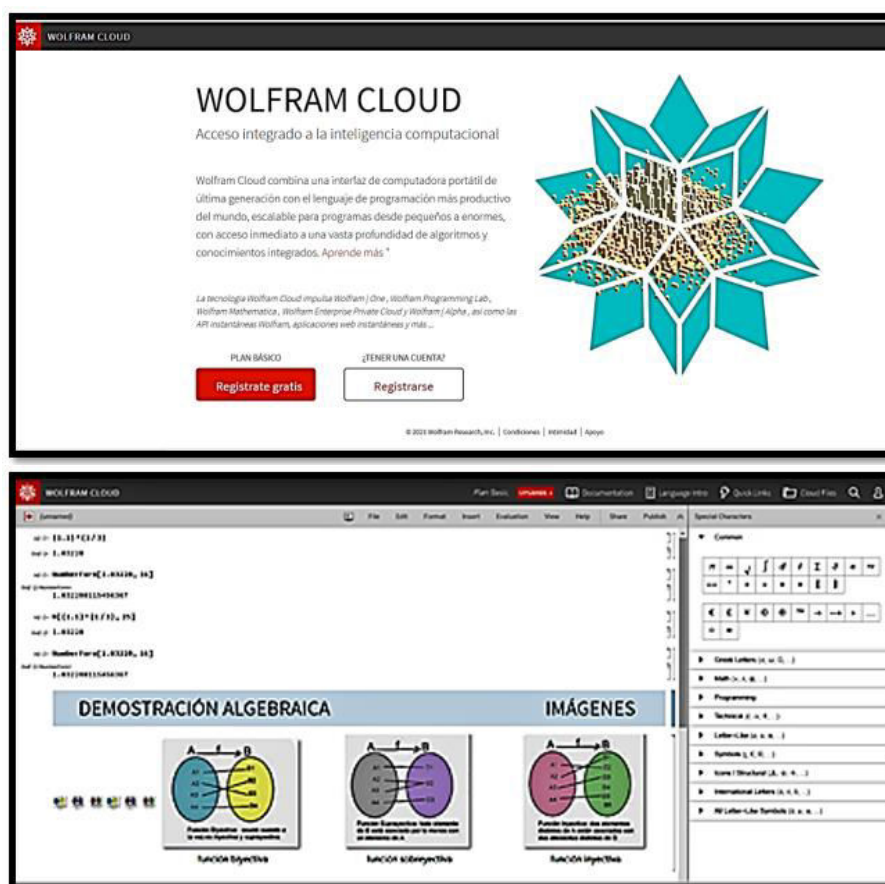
WOLFRAM CLOUD

WOLFRAM CLOUD

Acceso integrado a la inteligencia computacional

Wolfram Cloud combina una interfaz de computadora portátil de última generación con el lenguaje de programación más productivo del mundo, escalable para programas desde pequeños a enormes, con acceso inmediato a una vasta profundidad de algoritmos y conocimientos integrados. Aprende más ›

La tecnología Wolfram Cloud impulsa Wolfram | One , Wolfram Programming Lab , Wolfram Mathematica , Wolfram Enterprise Private Cloud y Wolfram | Alpha , así como las API instantáneas Wolfram, aplicaciones web instantáneas y más ...

PLAN BÁSICO

Regístrate gratis

¿TENER UNA CUENTA?

Registrarse

© 2023 Wolfram Research, Inc. | Condiciones | Intimidad | Apoyo

WOLFRAM CLOUD

Plan Basic UPGRADE › Documentation Language Intro Quick Links Cloud Files

(unnamed)

File Edit Format Insert Evaluation View Help Share Publish

Special Characters

Common

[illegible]

1.83228

NumberForm[1.83228, 16]

1.832280115456367

N[(1.1)^(1/3), 25]

1.83228

NumberForm[1.83228, 16]

1.832280115456367

DEMOSTRACIÓN ALGEBRAICA

IMÁGENES

Greek Letters

Math

Programming

Technical

Letter-Like

Symbols

Icons / Structural

International Letters

All Letter-Like Symbols

A f B

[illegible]

Función biyectiva

Función sobreyectiva

Función inyectiva